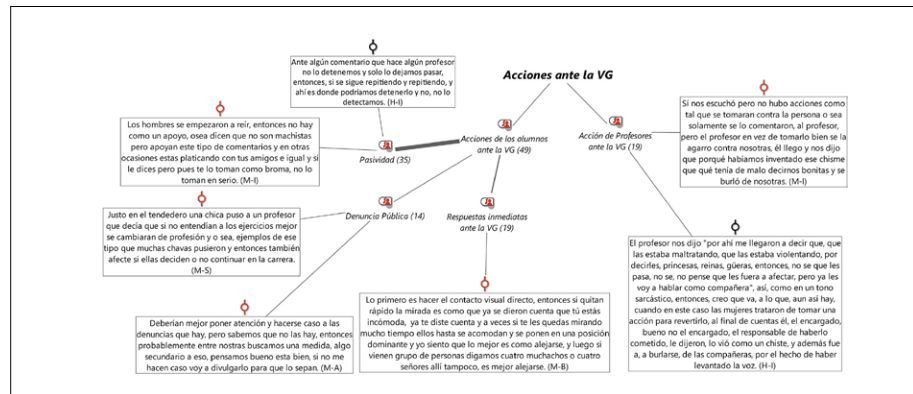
Acciones ante la VG

Ante algún comentario que hace algún profesor no lo detenemos y solo lo dejamos pasar, entonces, si se sigue repitiendo y repitiendo, y ahí es donde podríamos detenerlo y no, no lo detectamos. (H-I)

Los hombres se empezaron a reír, entonces no hay como un apoyo, osea dicen que no son machistas pero apoyan este tipo de comentarios y en otras ocasiones estas platicando con tus amigos e igual y si le dices pero pues te lo toman como broma, no lo toman en serio. (M-I)

Pasividad (35)

Acciones de los alumnos ante la VG (49)

Acción de Profesores ante la VG (19)

Si nos escuchó pero no hubo acciones como tal que se tomaran contra la persona o sea solamente se le comentaron, al profesor, pero el profesor en vez de tomarlo bien se la agarro contra nosotras, él llego y nos dijo que porqué habíamos inventado ese chisme que qué tenía de malo decimos bonitas y se burló de nosotras. (M-I)

Justo en el tendedero una chica puso a un profesor que decía que si no entendían a los ejercicios mejor se cambiaran de profesión y o sea, ejemplos de ese tipo que muchas chavas pusieron y entonces también afecte si ellas deciden o no continuar en la carrera. (M-S)

Denuncia Pública (14)

Respuestas inmediatas ante la VG (19)

El profesor nos dijo "por ahí me llegaron a decir que, que las estaba maltratando, que las estaba violentando, por decirles, princesas, reinas, güeras, entonces, no se que les pasa, no se, no piense que les fuera a afectar, pero ya les voy a hablar como compañera", así, como en un tono sarcástico, entonces, creo que va, a lo que, aun así hay, cuando en este caso las mujeres trataron de tomar una acción para revertirlo, al final de cuentas él, el encargado, bueno no el encargado, el responsable de haberlo cometido, le dijeron, lo vió como un chiste, y además fue a, a burlarse, de las compañeras, por el hecho de haber levantado la voz. (H-I)

Lo primero es hacer el contacto visual directo, entonces si quitan rápido la mirada es como que ya se dieron cuenta que tú estás incómoda, ya te diste cuenta y a veces si te les quedas mirando mucho tiempo ellos hasta se acomodan y se ponen en una posición dominante y yo siento que lo mejor es como alejarse, y luego si vienen grupo de personas digamos cuatro muchachos o cuatro señores allí tampoco, es mejor alejarse. (M-B)

Deberían mejor poner atención y hacerse caso a las denuncias que hay, pero sabemos que no las hay, entonces probablemente entre nostras buscamos una medida, algo secundario a eso, pensamos bueno esta bien, si no me hacen caso voy a divulgarlo para que lo sepan. (M-A)